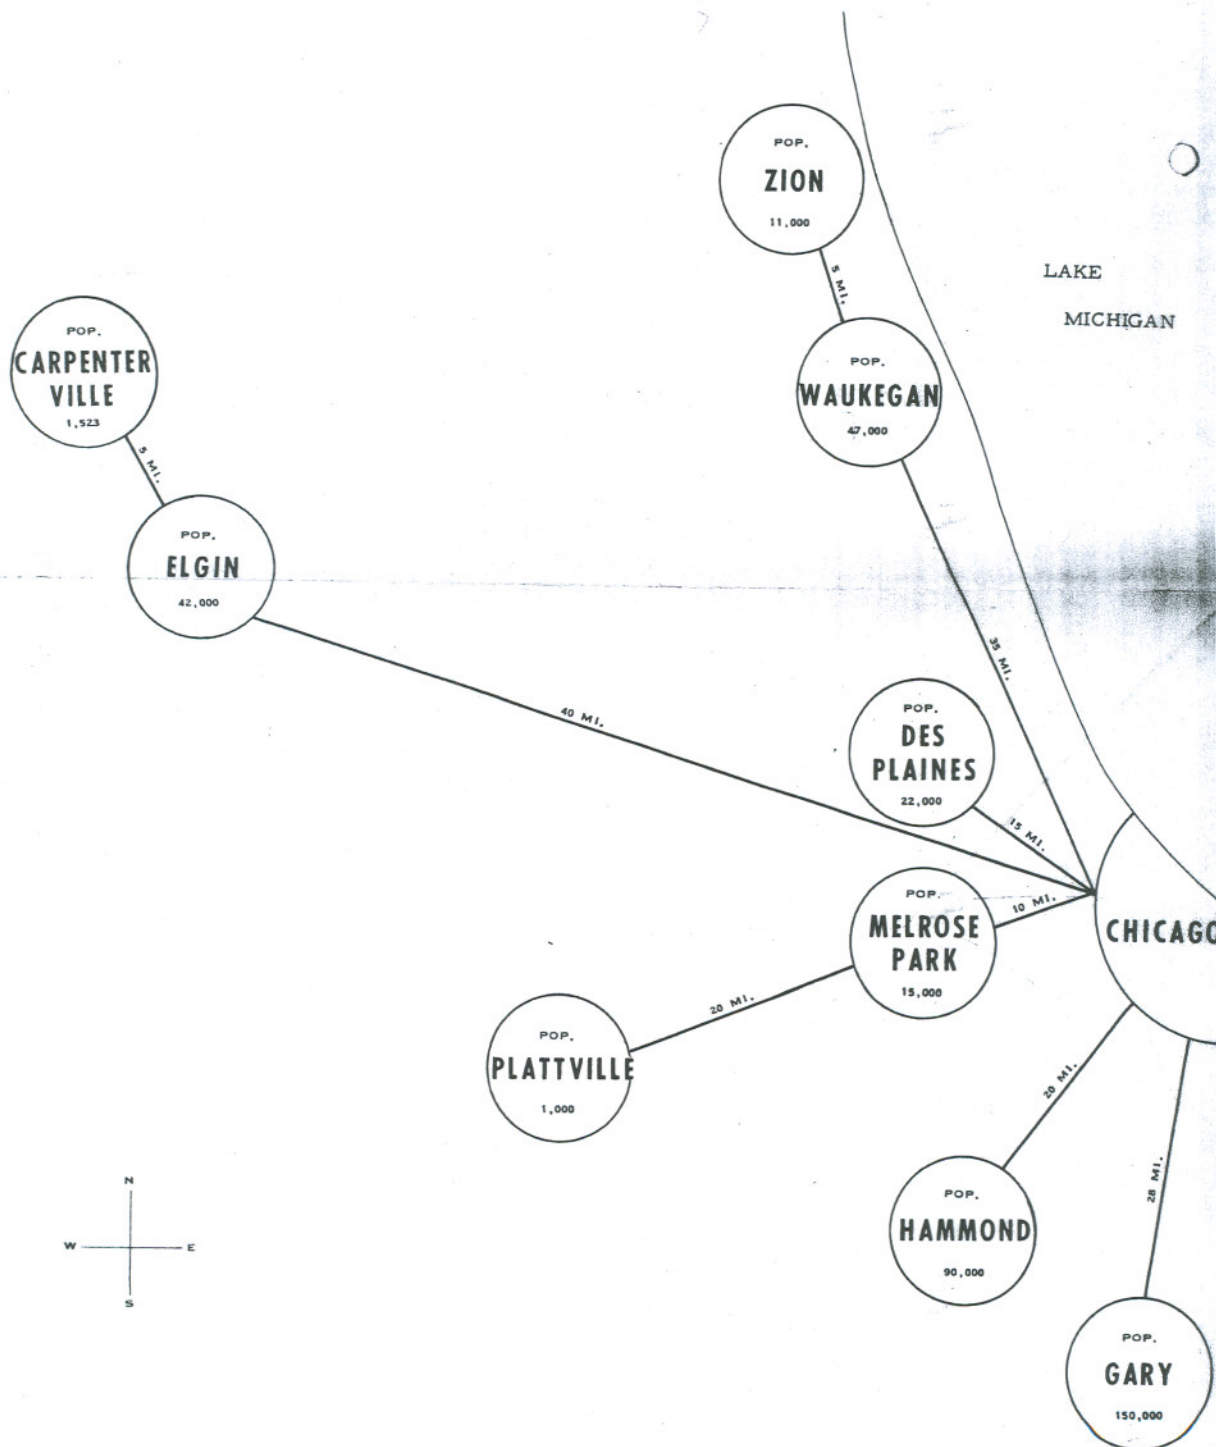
POP.
ZION
11,000

5 MI.

LAKE
MICHIGAN

POP.
CARPENTER VILLE
1,523

5 MI.

POP.
WAUKEGAN
47,000

POP.
ELGIN
42,000

35 MI.

40 MI.

POP.
DES PLAINES
22,000

15 MI.

POP.
MELROSE PARK
15,000

10 MI.

CHICAGO

20 MI.

POP.
PLATTVILLE
1,000

20 MI.

28 MI.

N
W
E
S

POP.
HAMMOND
90,000

POP.
GARY
150,000